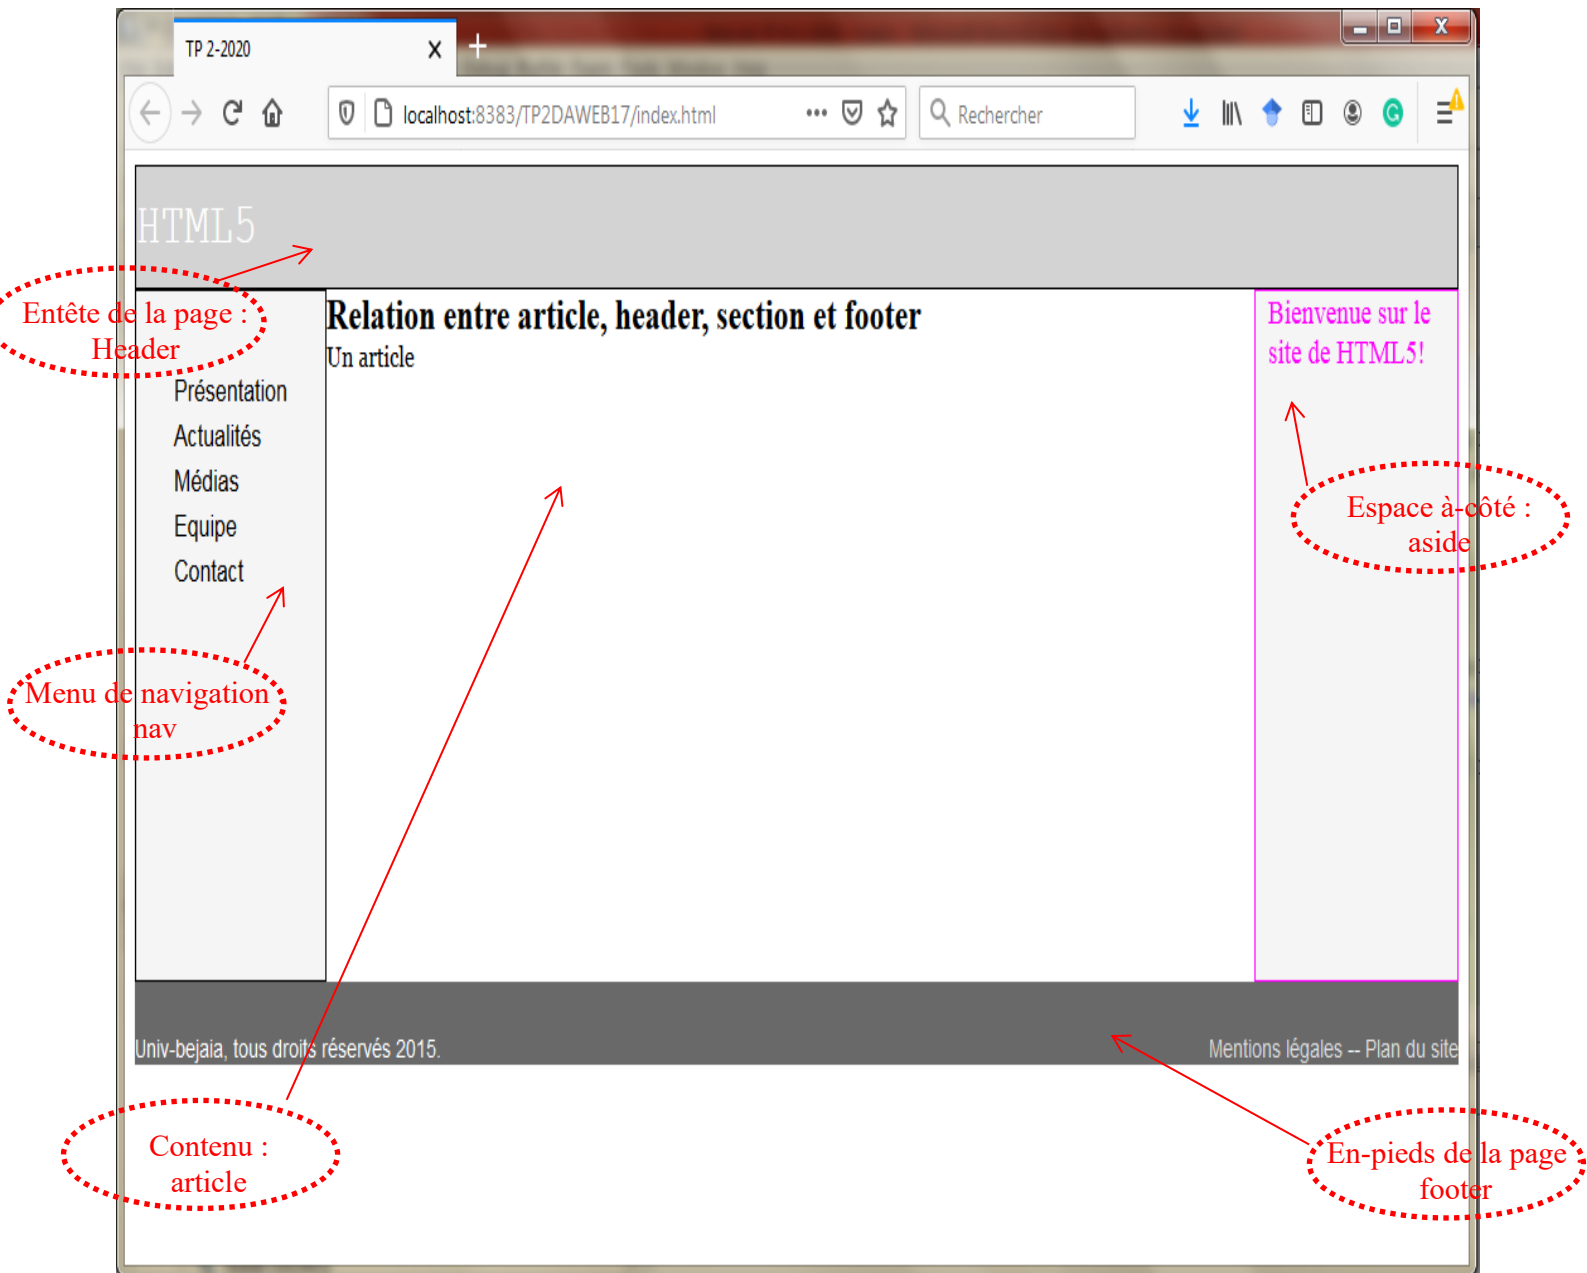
TP 2-2020

localhost:8383/TP2DAWEB17/index.html

Rechercher

HTML5

Entête de la page : Header

Relation entre article, header, section et footer

Un article

Bienvenue sur le site de HTML5!

Présentation
Actualités
Médias
Equipe
Contact

Espace à-côté : aside

Menu de navigation nav

Univ-bejaia, tous droits réservés 2015.

Mentions légales -- Plan du site

Contenu : article

En-pieds de la page footer